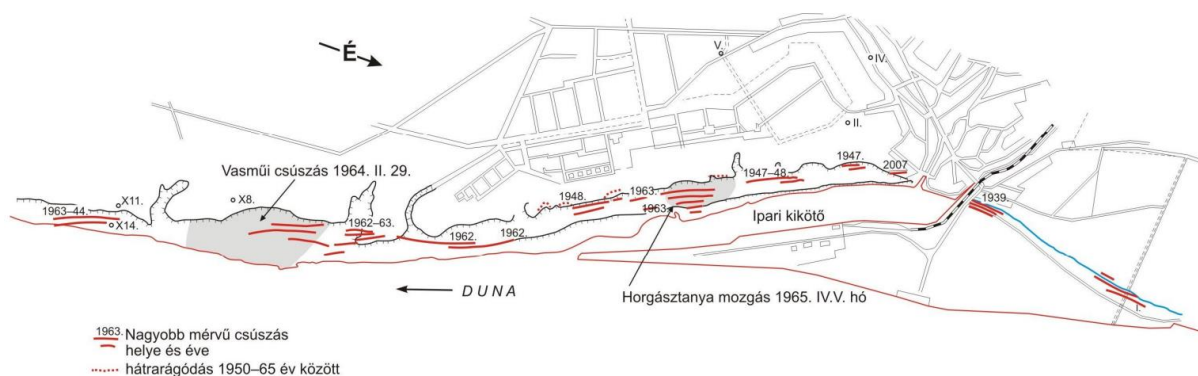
É

V.

IV.

II.

Vasműi csúszás 1964. II. 29.

X8.

X11.

X14.

1963–44.

1962–63.

1962.

1962

1948.

1963.

1963.

1947–48.

1947.

2007

Ipari kikötő

1939.

I.

DUNA

Horgásztanya mozgás 1965. IV.V. hó

1963. Nagyobb mérvű csúszás helye és éve

hátrarágódás 1950–65 év között